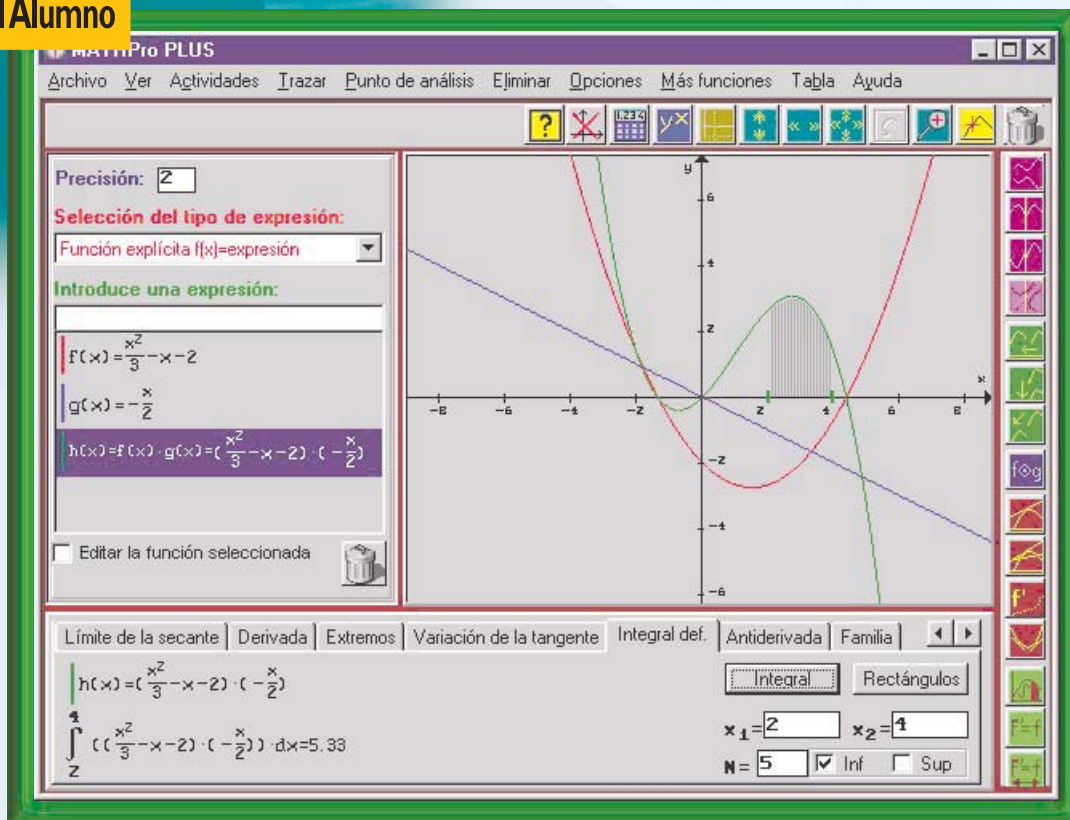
l Alumno

MATHPro PLUS

Archivo Ver Actividades Trazar Punto de análisis Eliminar Opciones Más funciones Tabla Ayuda

Precisión: 2

Selección del tipo de expresión:

Función explícita f(x)=expresión

Introduce una expresión:

$f(x)=\frac{x^2}{3}-x-2$

$g(x)=-\frac{x}{2}$

$h(x)=f(x)\cdot g(x)=(\frac{x^2}{3}-x-2)\cdot(-\frac{x}{2})$

Editar la función seleccionada

y
6
4
2
-2
-4
-6
x
-8 -6 -4 -2 2 4 6 8

Límite de la secante | Derivada | Extremos | Variación de la tangente | Integral def. | Antiderivada | Familia

$h(x)=(\frac{x^2}{3}-x-2)\cdot(-\frac{x}{2})$

$\int_2^4 ((\frac{x^2}{3}-x-2)\cdot(-\frac{x}{2}))\cdot dx=5.33$

Integral

Rectángulos

$x_1=$ 2 $x_2=$ 4

N = 5 Inf Sup

f∘g

F'=f